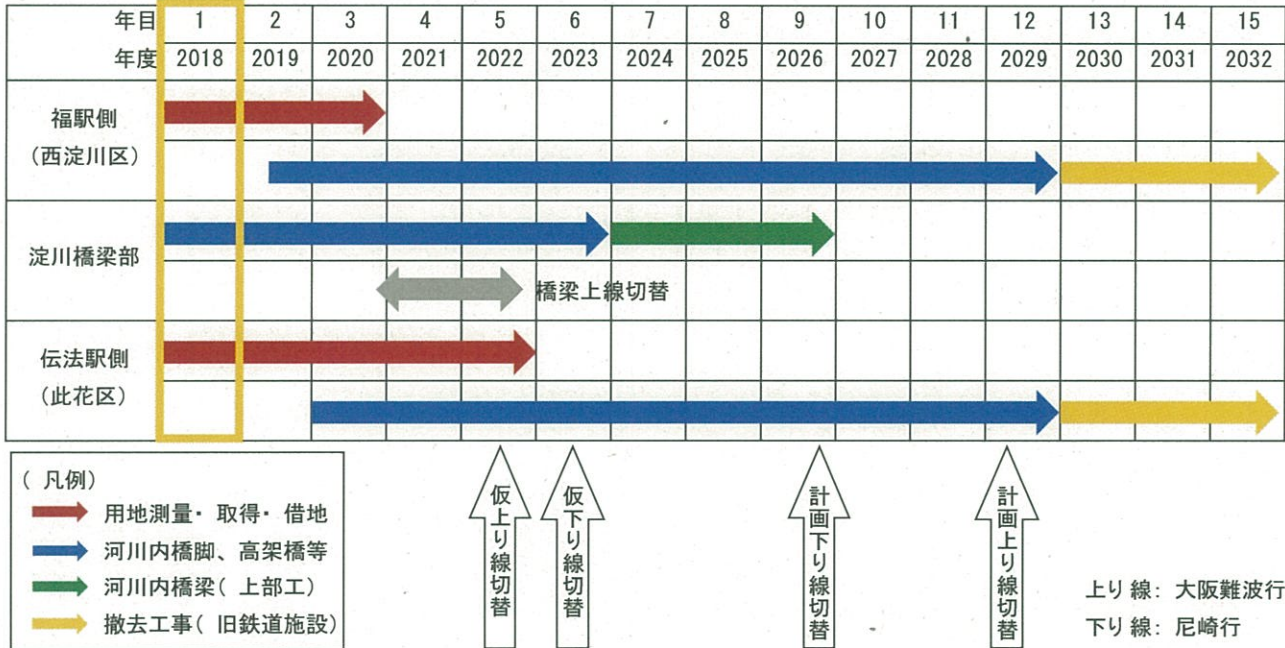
| 年目 | 1 | 2 | 3 | 4 | 5 | 6 | 7 | 8 | 9 | 10 | 11 | 12 | 13 | 14 | 15 |
|---|---|---|---|---|---|---|---|---|---|---|---|---|---|---|---|
| 年度 | 2018 | 2019 | 2020 | 2021 | 2022 | 2023 | 2024 | 2025 | 2026 | 2027 | 2028 | 2029 | 2030 | 2031 | 2032 |
| 福駅側（西淀川区） | | | | | | | | | | | | | | | |
| 淀川橋梁部 | | | | | | | | | | | | | | | |
| 伝法駅側（此花区） | | | | | | | | | | | | | | | |

橋梁上線切替

（凡例）
用地測量・取得・借地
河川内橋脚、高架橋等
河川内橋梁（上部工）
撤去工事（旧鉄道施設）

仮上り線切替

仮下り線切替

計画下り線切替

計画上り線切替

上り線：大阪難波行
下り線：尼崎行